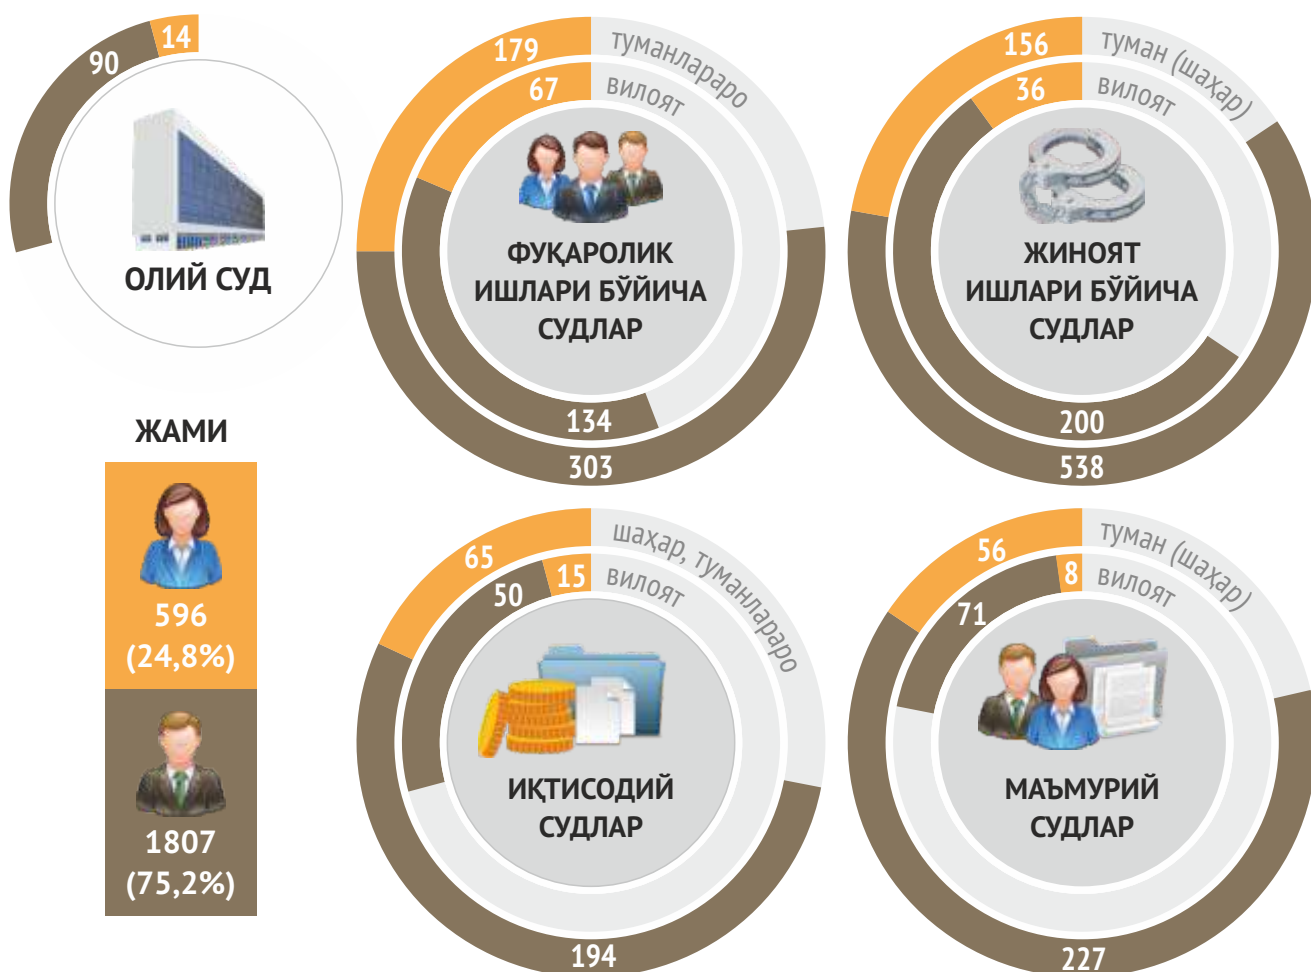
90
14
ОЛИЙ СУД

179
туманлараро
67
вилоят
ФУҚАРОЛИК ИШЛАРИ БЎЙИЧА СУДЛАР
134
303

156
туман (шаҳар)
36
вилоят
ЖИНОЯТ ИШЛАРИ БЎЙИЧА СУДЛАР
200
538

ЖАМИ
596
(24,8%)
1807
(75,2%)

65
шаҳар, туманлараро
50
15
вилоят
ИҚТИСОДИЙ СУДЛАР
194

56
туман (шаҳар)
8
вилоят
71
МАЪМУРИЙ СУДЛАР
227